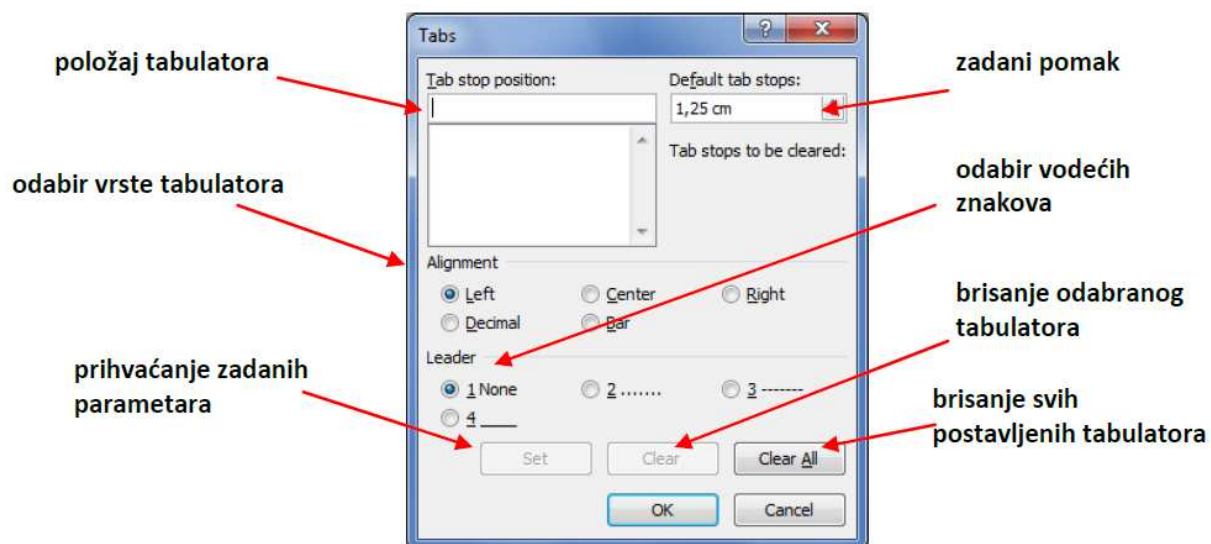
Tabs

?

X

položaj tabulatora

Tab stop position:

Default tab stops:

1,25 cm

zadani pomak

Tab stops to be cleared:

odabir vrste tabulatora

odabir vodećih znakova

Alignment

Left

Center

Right

Decimal

Bar

brisanje odabranog tabulatora

Leader

prihvaćanje zadanih parametara

1 None

2 .......

3 -------

4 ____

brisanje svih postavljenih tabulatora

Set

Clear

Clear All

OK

Cancel